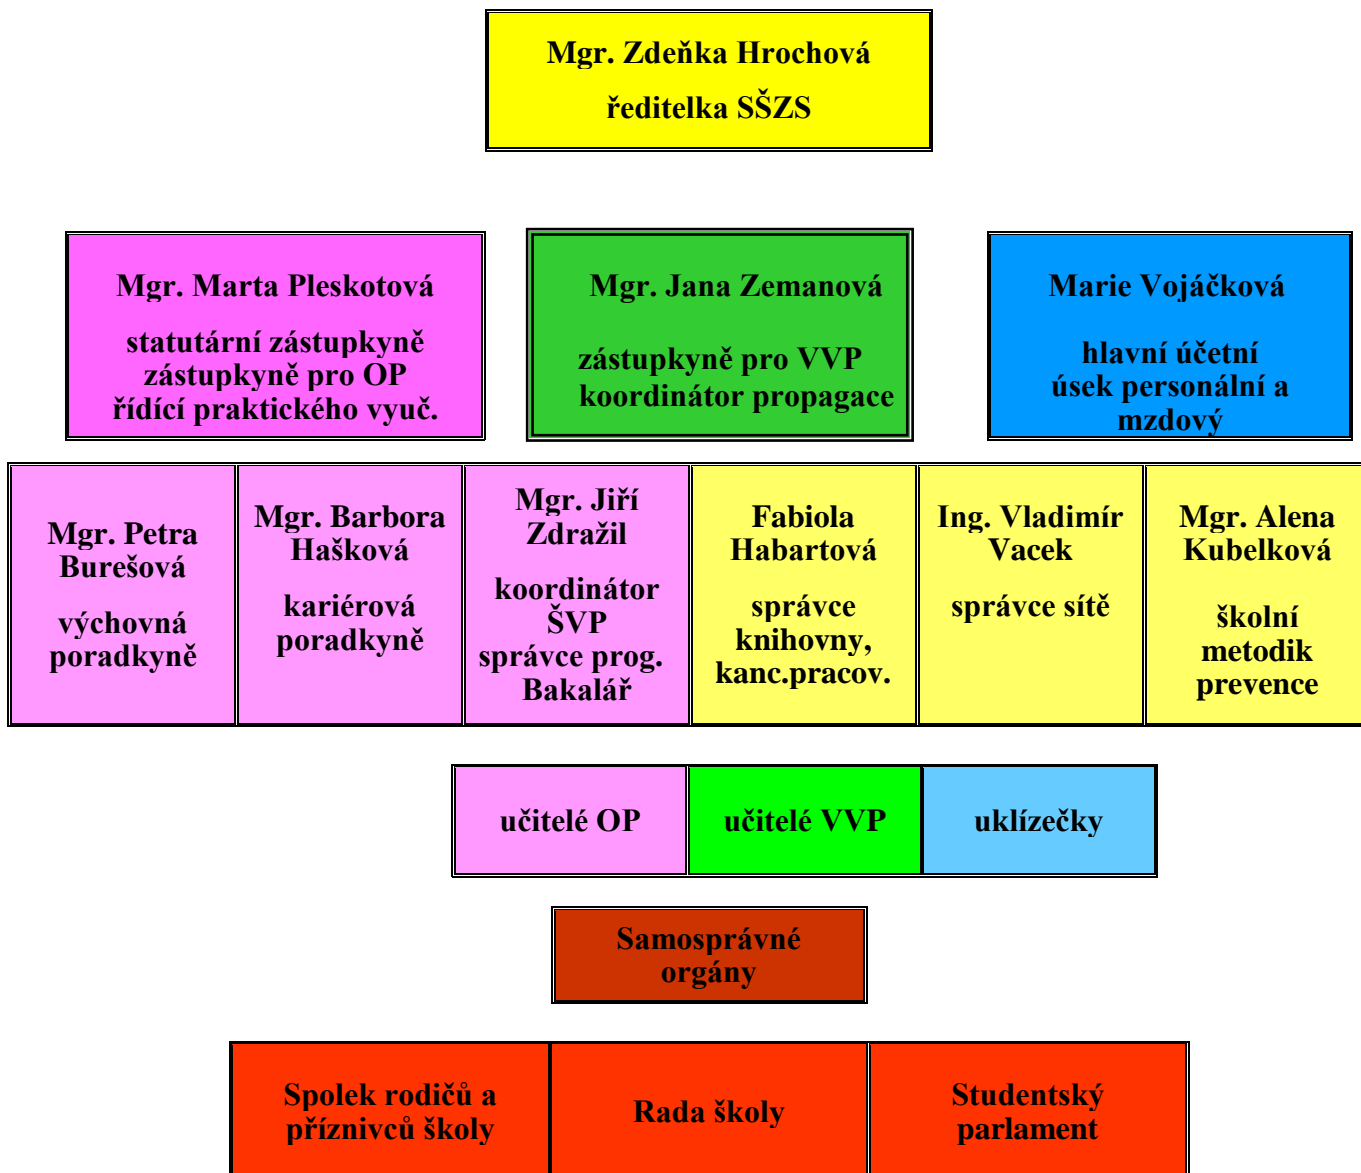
Mgr. Zdeňka Hrochová
ředitelka SŠZS

Mgr. Marta Pleskotová
statutární zástupkyně
zástupkyně pro OP
řídící praktického vyuč.

Mgr. Jana Zemanová
zástupkyně pro VVP
koordinátor propagace

Marie Vojáčková
hlavní účetní
úsek personální a mzdový

| Mgr. Petra Burešová výchovná poradkyně | Mgr. Barbora Hašková kariérová poradkyně | Mgr. Jiří Zdražil koordinátor ŠVP správce prog. Bakalář | Fabiola Habartová správce knihovny, kanc.pracov. | Ing. Vladimír Vacek správce sítě | Mgr. Alena Kubelková školní metodik prevence |
|---|---|---|---|---|---|

| učitelé OP | učitelé VVP | uklízečky |
|---|---|---|

Samosprávné orgány

| Spolek rodičů a příznivců školy | Rada školy | Studentský parlament |
|---|---|---|